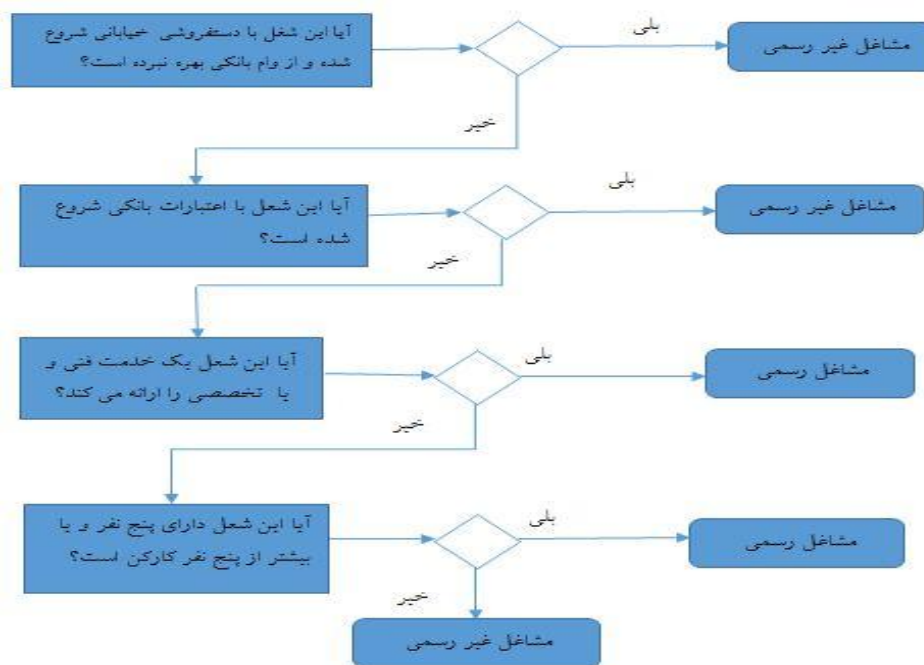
آیا این شغل با دستفروشی خیابانی شروع شده و از وام بانکی بهره نبرده است؟

بلی

مشاغل غیر رسمی

خیر

آیا این شغل با اعتبارات بانکی شروع شده است؟

بلی

مشاغل غیر رسمی

خیر

آیا این شغل یک خدمت فنی و یا تخصصی را ارائه می کند؟

بلی

مشاغل رسمی

خیر

آیا این شغل دارای پنج نفر و یا بیشتر از پنج نفر کارکن است؟

بلی

مشاغل رسمی

خیر

مشاغل غیر رسمی